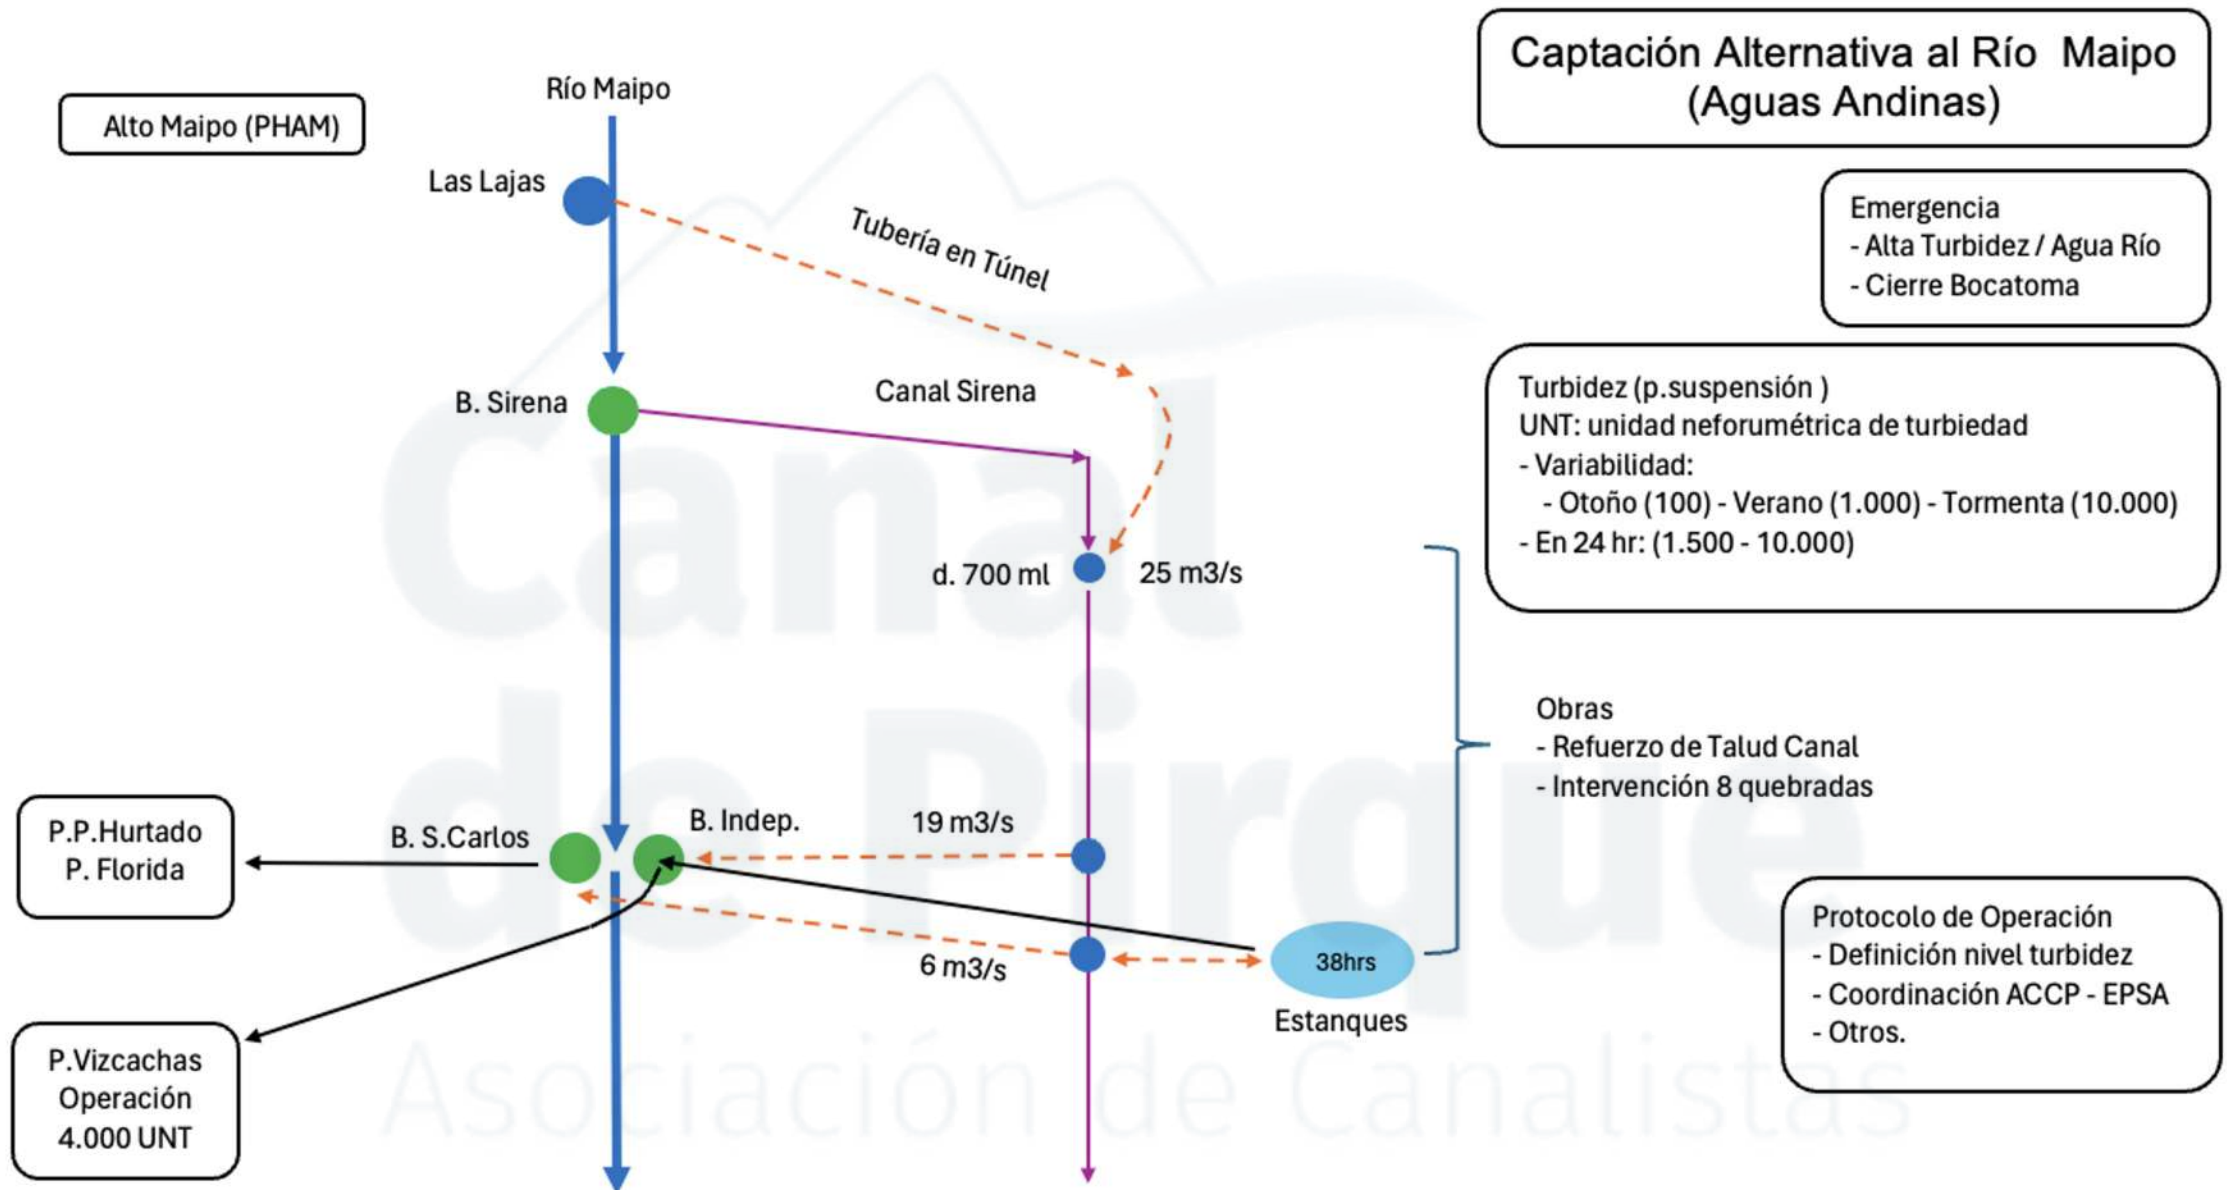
Captación Alternativa al Río Maipo (Aguas Andinas)

Alto Maipo (PHAM)

Río Maipo

Las Lajas

Tubería en Túnel

Emergencia
- Alta Turbidez / Agua Río
- Cierre Bocatoma

B. Sirena

Canal Sirena

Turbidez (p.suspensión )
UNT: unidad neforumétrica de turbiedad
- Variabilidad:
- Otoño (100) - Verano (1.000) - Tormenta (10.000)
- En 24 hr: (1.500 - 10.000)

d. 700 ml

25 m3/s

Obras
- Refuerzo de Talud Canal
- Intervención 8 quebradas

P.P.Hurtado
P. Florida

B. S.Carlos

B. Indep.

19 m3/s

6 m3/s

38hrs

Estanques

Protocolo de Operación
- Definición nivel turbidez
- Coordinación ACCP - EPSA
- Otros.

P.Vizcachas
Operación
4.000 UNT

Canal de Pirque
Asociación de Canalistas